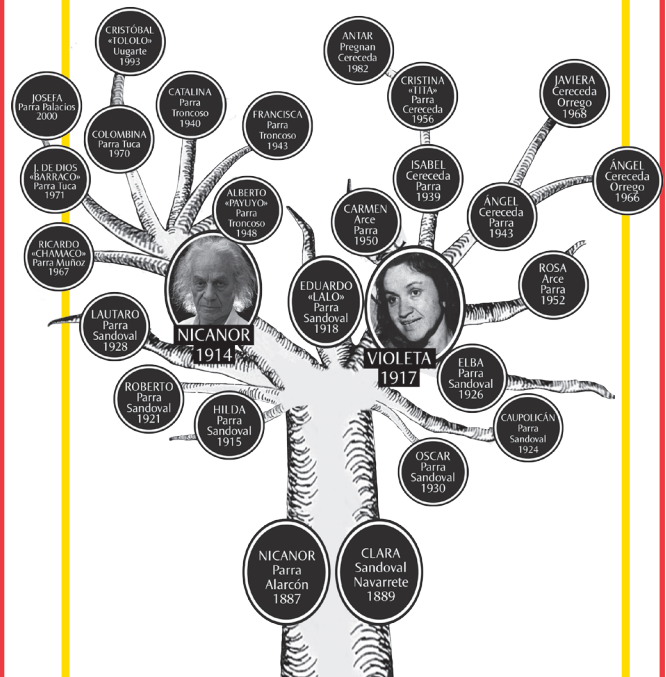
CRISTÓBAL «TOLOLO» Uugarte 1993

ANTAR Pregnan Cereceda 1982

JOSEFA Parra Palacios 2000

CATALINA Parra Troncoso 1940

CRISTINA «TITA» Parra Cereceda 1956

JAVIERA Cereceda Orrego 1968

COLOMBINA Parra Tuca 1970

FRANCISCA Parra Troncoso 1943

J. DE DIOS «BARRACO» Parra Tuca 1971

ISABEL Cereceda Parra 1939

ÁNGEL Cereceda Orrego 1966

ALBERTO «PAYUYO» Parra Troncoso 1948

CARMEN Arce Parra 1950

ÁNGEL Cereceda Parra 1943

RICARDO «CHAMACO» Parra Muñoz 1967

ROSA Arce Parra 1952

EDUARDO «LALO» Parra Sandoval 1918

LAUTARO Parra Sandoval 1928

NICANOR 1914

VIOLETA 1917

ELBA Parra Sandoval 1926

ROBERTO Parra Sandoval 1921

CAUPOLICÁN Parra Sandoval 1924

HILDA Parra Sandoval 1915

OSCAR Parra Sandoval 1930

NICANOR Parra Alarcón 1887

CLARA Sandoval Navarrete 1889